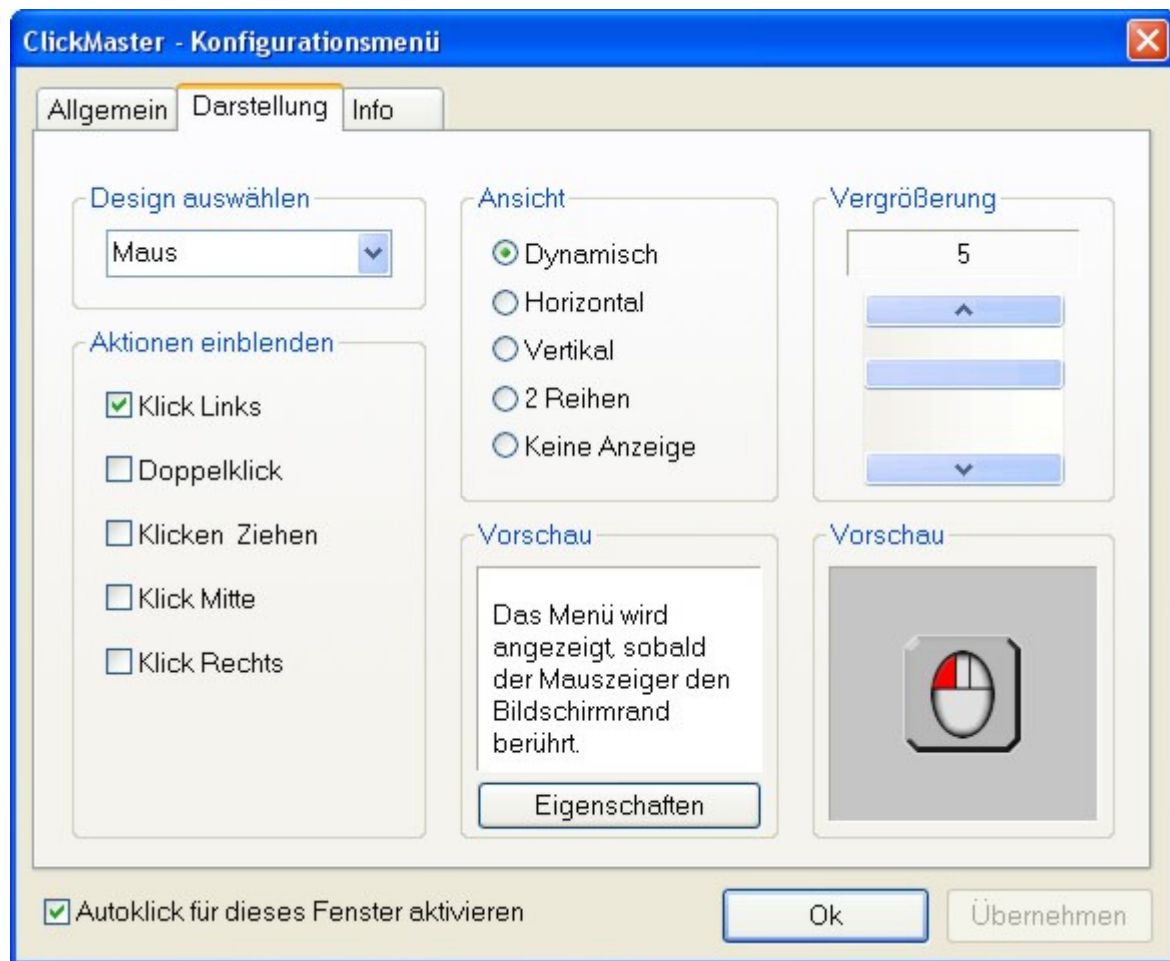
ClickMaster - Konfigurationsmenü

Allgemein | Darstellung | Info

Design auswählen
Maus

Aktionen einblenden
☑ Klick Links
☐ Doppelklick
☐ Klicken Ziehen
☐ Klick Mitte
☐ Klick Rechts

Ansicht
◉ Dynamisch
○ Horizontal
○ Vertikal
○ 2 Reihen
○ Keine Anzeige

Vorschau
Das Menü wird angezeigt, sobald der Mauszeiger den Bildschirmrand berührt.
Eigenschaften

Vergrößerung
5

Vorschau

☑ Autoklick für dieses Fenster aktivieren

Ok
Übernehmen